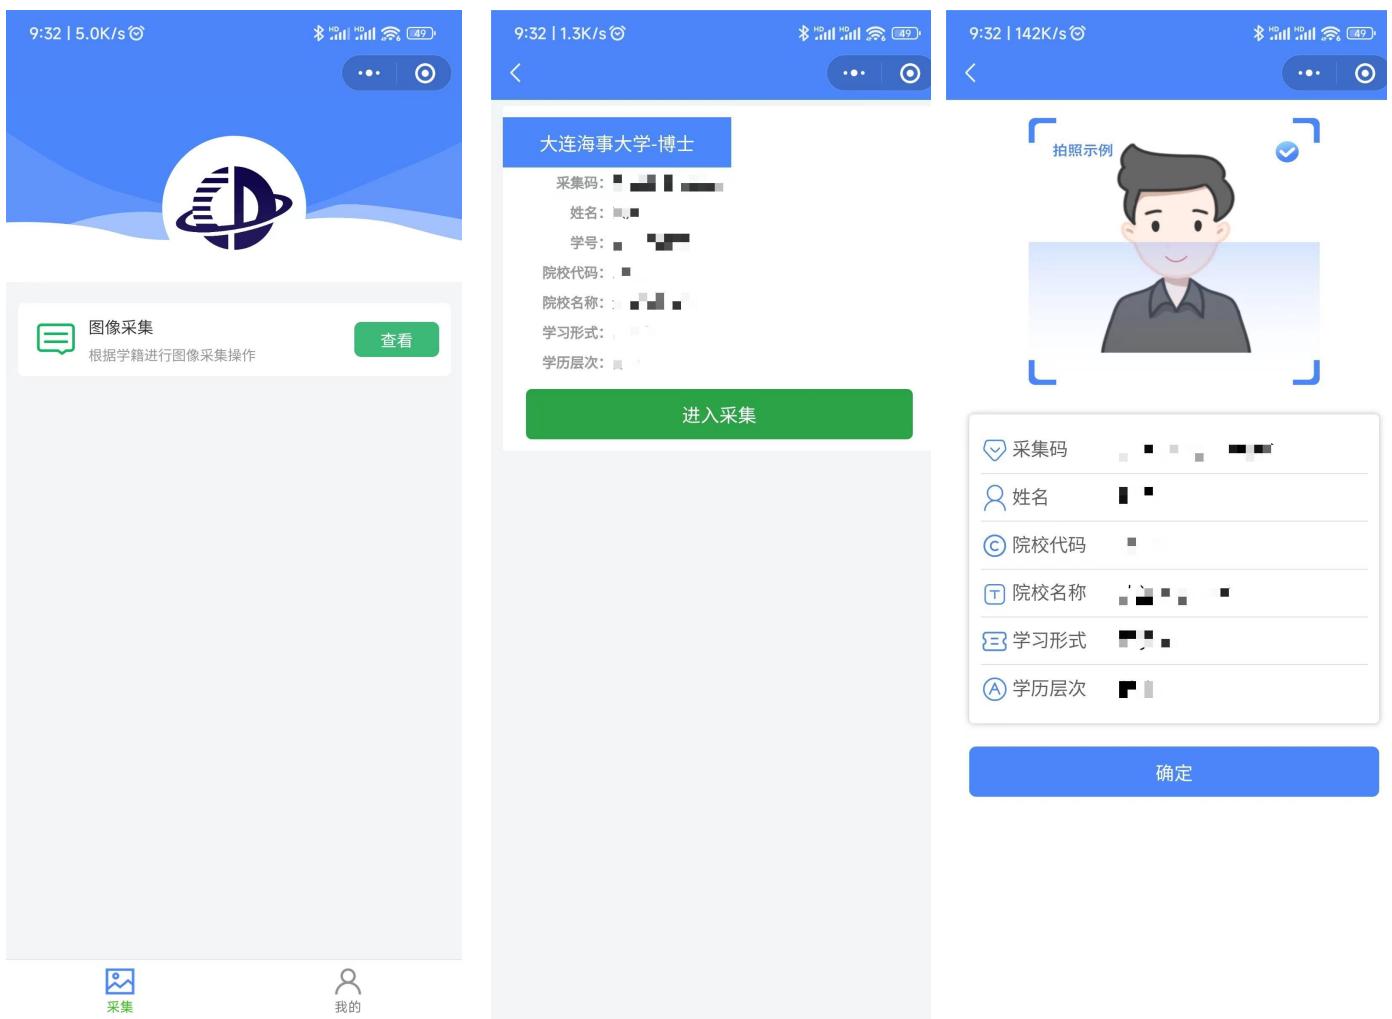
9:32 | 5.0K/s

49

图像采集
根据学籍进行图像采集操作
查看

采集
我的

9:32 | 1.3K/s

49

大连海事大学-博士
采集码：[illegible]
姓名：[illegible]
学号：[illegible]
院校代码：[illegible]
院校名称：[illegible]
学习形式：
学历层次：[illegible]
进入采集

9:32 | 142K/s

49

拍照示例

采集码 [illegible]
姓名 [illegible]
院校代码 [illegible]
院校名称 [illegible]
学习形式 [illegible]
学历层次 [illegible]
确定